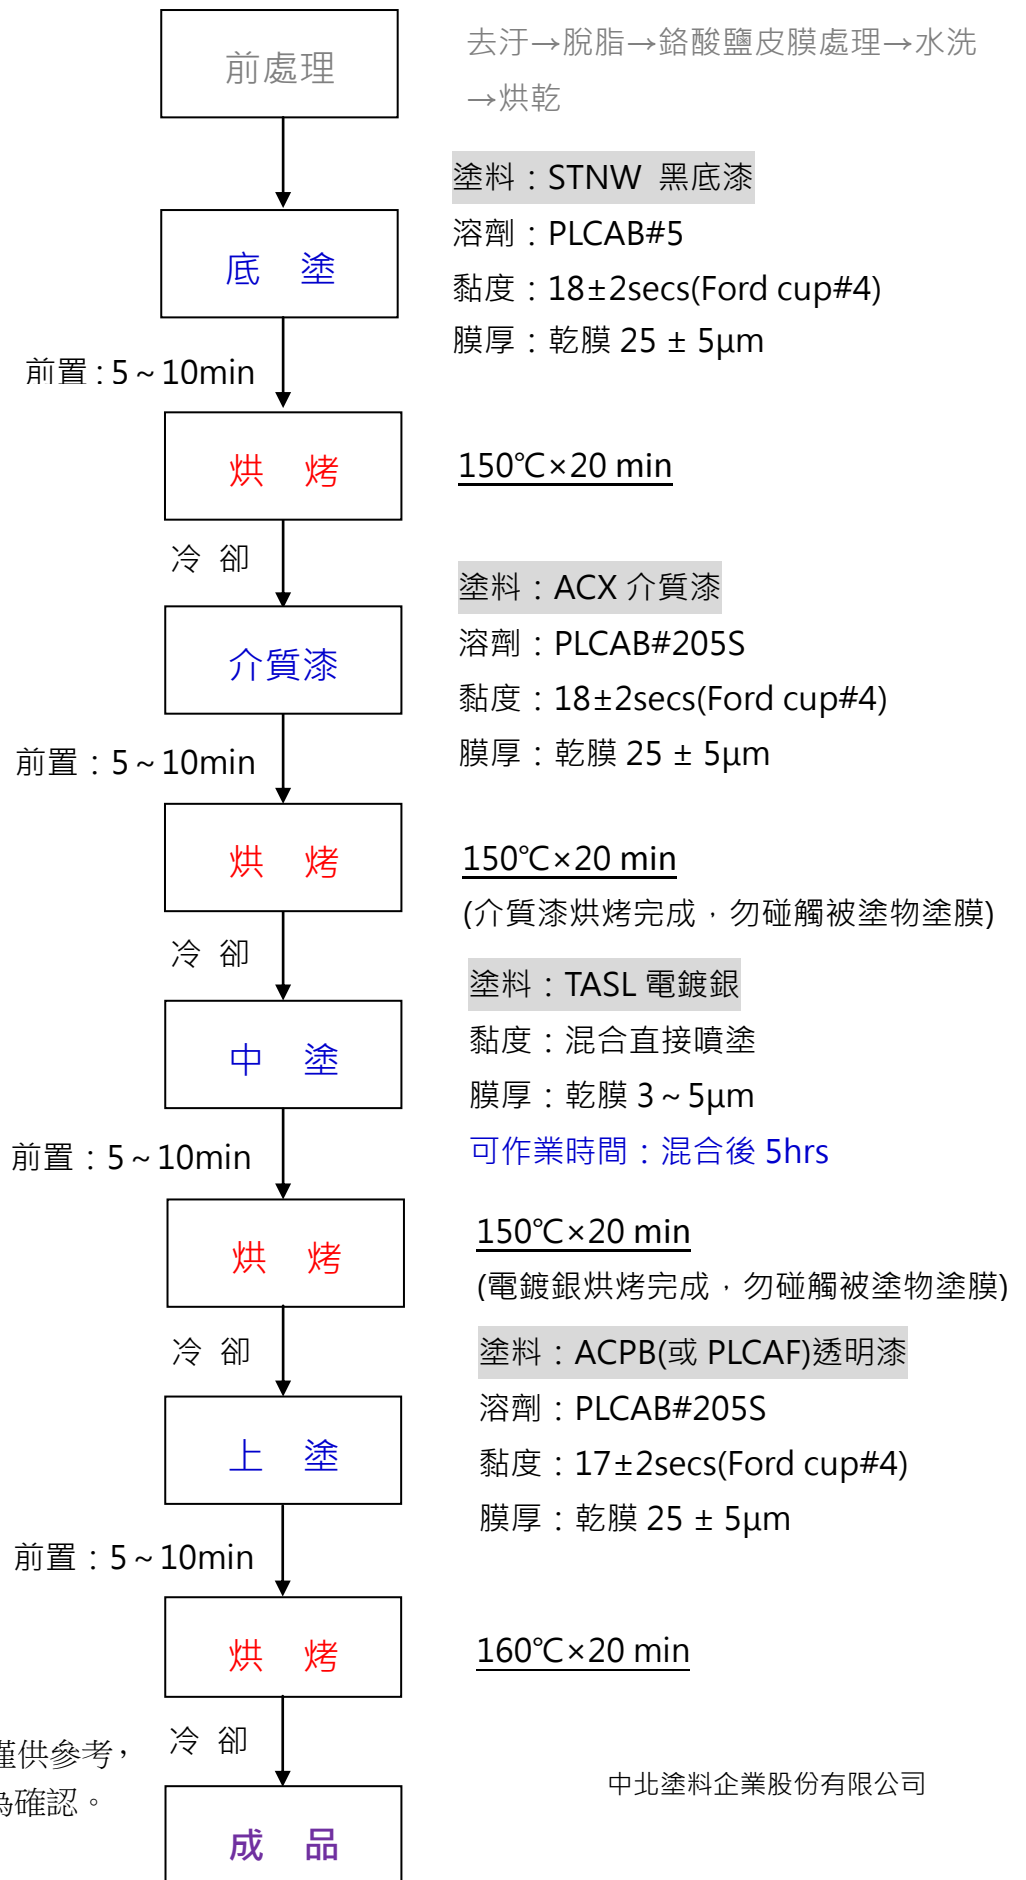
前處理

去汙→脫脂→鉻酸鹽皮膜處理→水洗→烘乾

底 塗

塗料：STNW 黑底漆
溶劑：PLCAB#5
黏度：18±2secs(Ford cup#4)
膜厚：乾膜 25 ± 5μm

前置：5 ~ 10min

烘 烤

150℃×20 min

冷 卻

塗料：ACX 介質漆
溶劑：PLCAB#205S
黏度：18±2secs(Ford cup#4)
膜厚：乾膜 25 ± 5μm

介質漆

前置：5 ~ 10min

烘 烤

150℃×20 min
(介質漆烘烤完成，勿碰觸被塗物塗膜)

冷 卻

塗料：TASL 電鍍銀
黏度：混合直接噴塗
膜厚：乾膜 3 ~ 5μm
可作業時間：混合後 5hrs

中 塗

前置：5 ~ 10min

烘 烤

150℃×20 min
(電鍍銀烘烤完成，勿碰觸被塗物塗膜)

冷 卻

塗料：ACPB(或 PLCAF)透明漆
溶劑：PLCAB#205S
黏度：17±2secs(Ford cup#4)
膜厚：乾膜 25 ± 5μm

上 塗

前置：5 ~ 10min

烘 烤

160℃×20 min

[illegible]僅供參考，
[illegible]為確認。

冷 卻

中北塗料企業股份有限公司

成 品